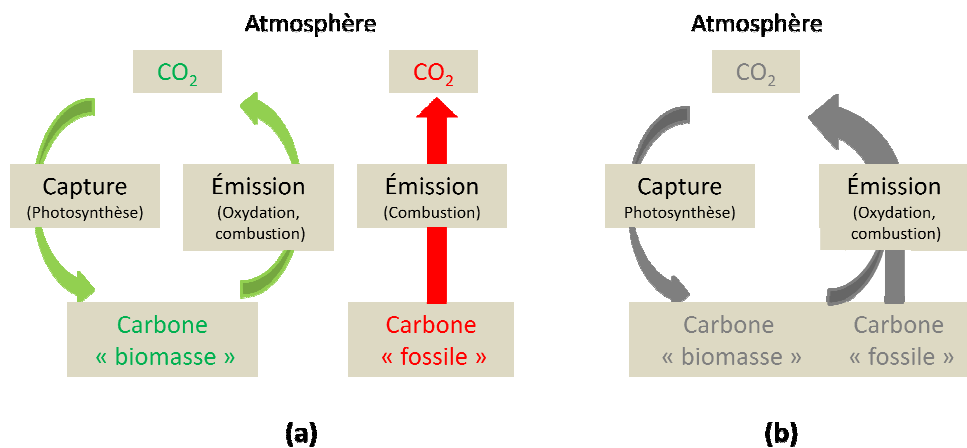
Atmosphère

$CO_2$

$CO_2$

Capture
(Photosynthèse)

Émission
(Oxydation, combustion)

Émission
(Combustion)

Carbone
« biomasse »

Carbone
« fossile »

(a)

Atmosphère

$CO_2$

Capture
Photosynthèse)

Émission
(Oxydation, combustion)

Carbone
« biomasse »

Carbone
« fossile »

(b)